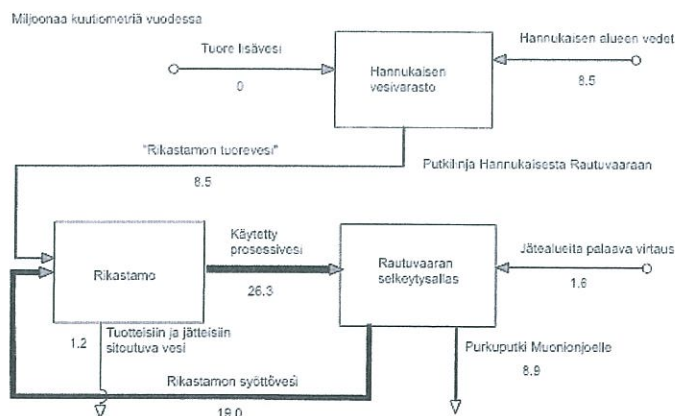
Miljoonaa kuutiometriä vuodessa

Tuore lisävesi

0

Hannukaisen vesivarasto

Hannukaisen alueen vedet

8.5

"Rikastamon tuorevesi"

8.5

Putkilinja Hannukaisesta Rautuvaaraan

Rikastamo

Käytetty prosessivesi

26.3

Rautuvaaran selkeytysallas

Jätealueita palaava virtaus

1.6

1.2

Tuotteisiin ja jätteisiin sitoutuva vesi

Purkuputki Muonionjoelle

8.9

Rikastamon syöttövesi

19.0